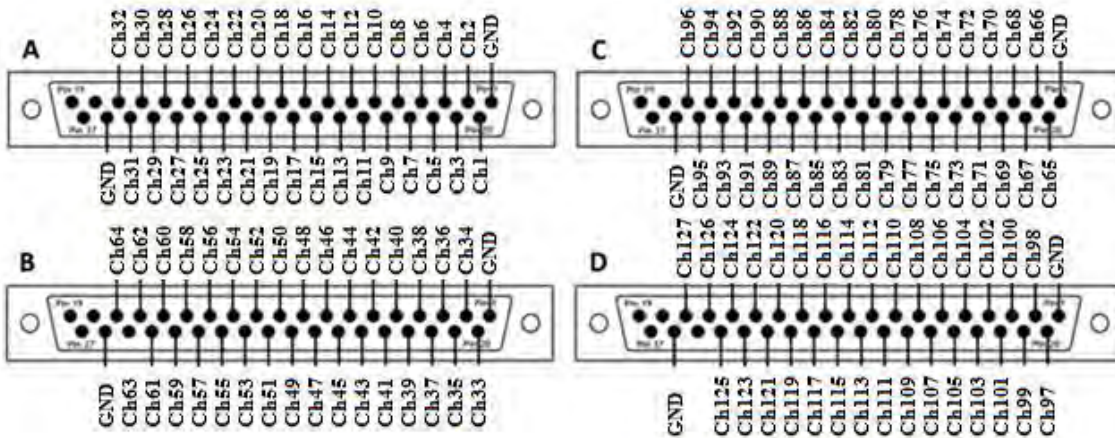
A

Ch32 Ch30 Ch28 Ch26 Ch24 Ch22 Ch20 Ch18 Ch16 Ch14 Ch12 Ch10 Ch8 Ch6 Ch4 Ch2 GND

Pin 19 Pin 37 Pin 1 Pin 20

GND Ch31 Ch29 Ch27 Ch25 Ch23 Ch21 Ch19 Ch17 Ch15 Ch13 Ch11 Ch9 Ch7 Ch5 Ch3 Ch1

C

Ch96 Ch94 Ch92 Ch90 Ch88 Ch86 Ch84 Ch82 Ch80 Ch78 Ch76 Ch74 Ch72 Ch70 Ch68 Ch66 GND

Pin 19 Pin 37 Pin 1 Pin 20

GND Ch95 Ch93 Ch91 Ch89 Ch87 Ch85 Ch83 Ch81 Ch79 Ch77 Ch75 Ch73 Ch71 Ch69 Ch67 Ch65

B

Ch64 Ch62 Ch60 Ch58 Ch56 Ch54 Ch52 Ch50 Ch48 Ch46 Ch44 Ch42 Ch40 Ch38 Ch36 Ch34 GND

Pin 19 Pin 37 Pin 1 Pin 20

GND Ch63 Ch61 Ch59 Ch57 Ch55 Ch53 Ch51 Ch49 Ch47 Ch45 Ch43 Ch41 Ch39 Ch37 Ch35 Ch33

D

Ch127 Ch126 Ch124 Ch122 Ch120 Ch118 Ch116 Ch114 Ch112 Ch110 Ch108 Ch106 Ch104 Ch102 Ch100 Ch98 GND

Pin 19 Pin 37 Pin 1 Pin 20

GND Ch125 Ch123 Ch121 Ch119 Ch117 Ch115 Ch113 Ch111 Ch109 Ch107 Ch105 Ch103 Ch101 Ch99 Ch97